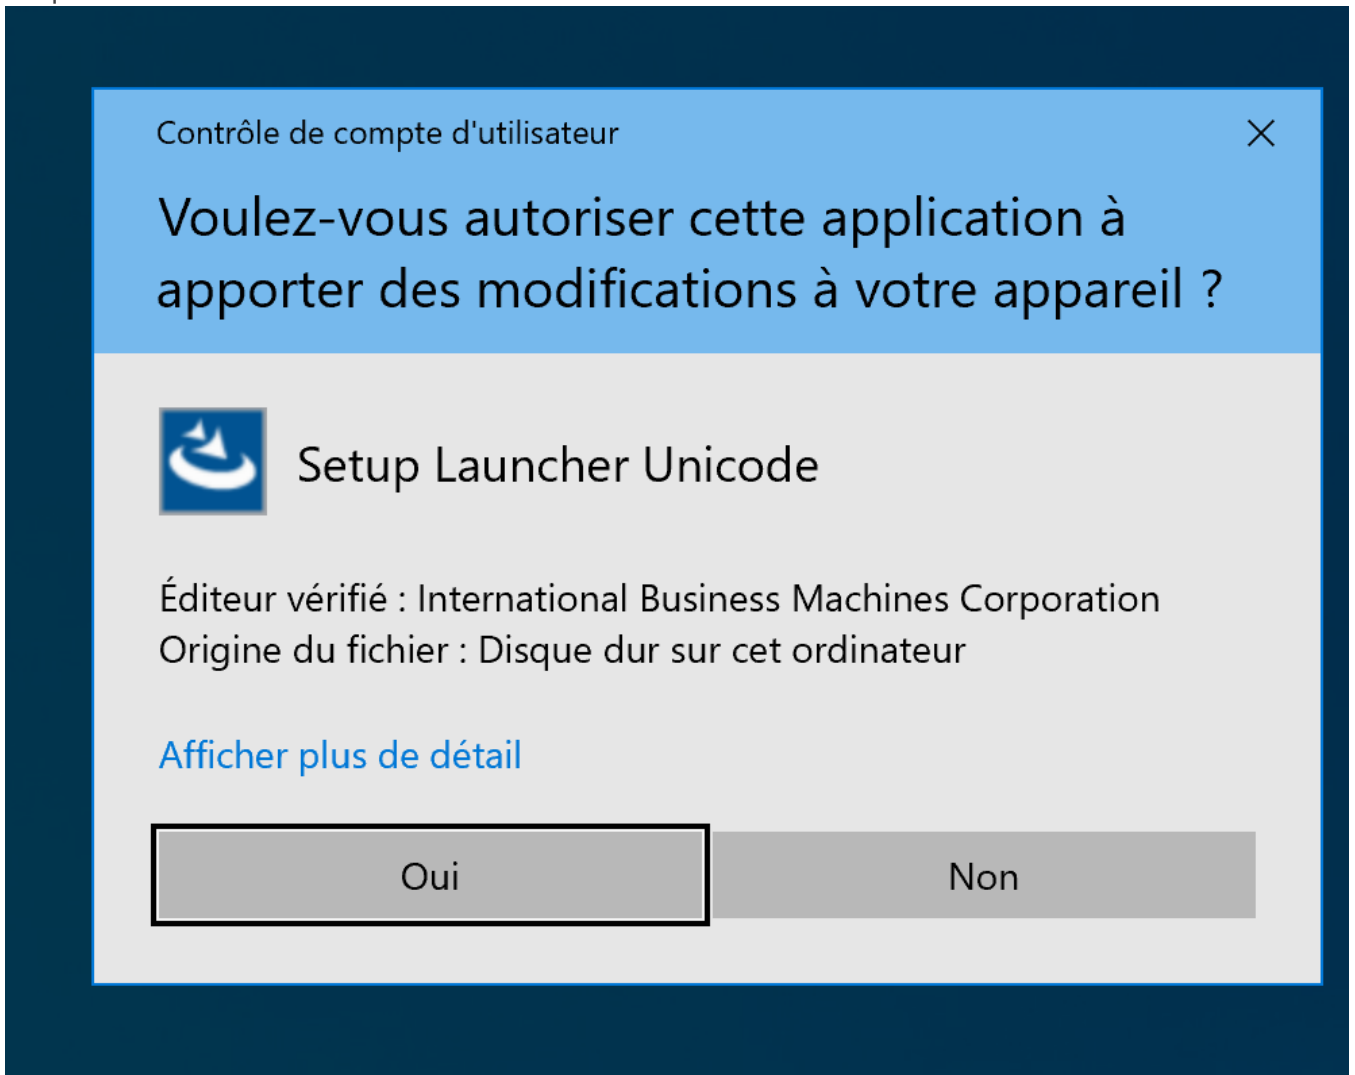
Contrôle de compte d'utilisateur

Voulez-vous autoriser cette application à apporter des modifications à votre appareil ?

Setup Launcher Unicode

Éditeur vérifié : International Business Machines Corporation
Origine du fichier : Disque dur sur cet ordinateur

Afficher plus de détail

Oui

Non